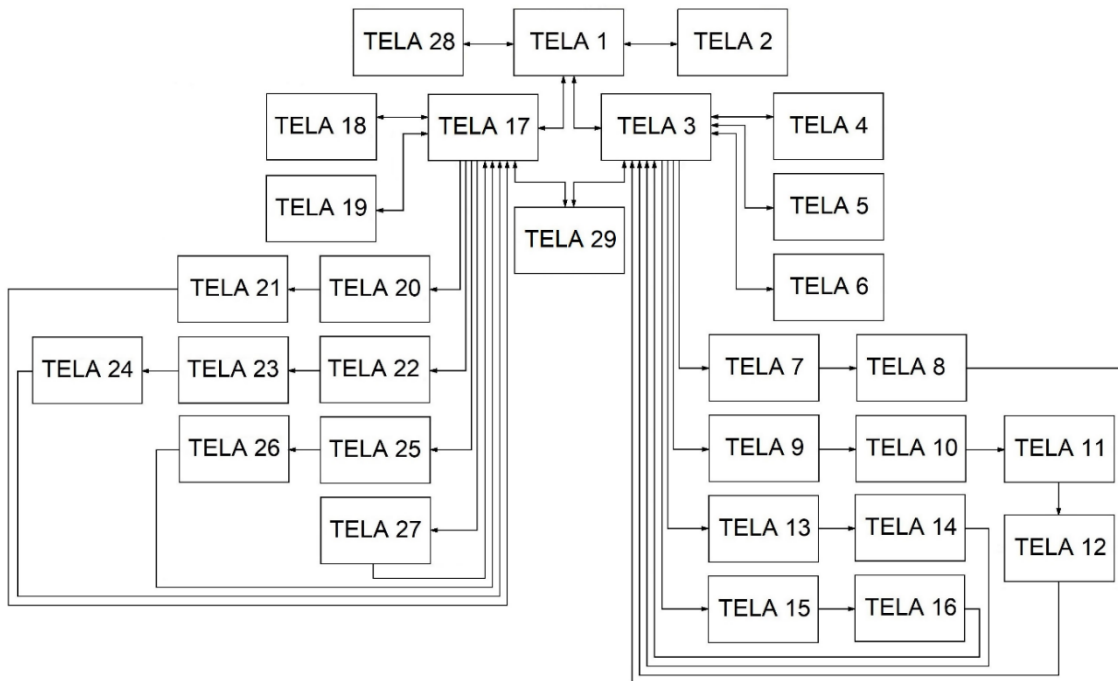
TELA 28
TELA 1
TELA 2
TELA 18
TELA 17
TELA 3
TELA 4
TELA 19
TELA 5
TELA 29
TELA 21
TELA 20
TELA 6
TELA 24
TELA 23
TELA 22
TELA 7
TELA 8
TELA 26
TELA 25
TELA 9
TELA 10
TELA 11
TELA 27
TELA 13
TELA 14
TELA 12
TELA 15
TELA 16